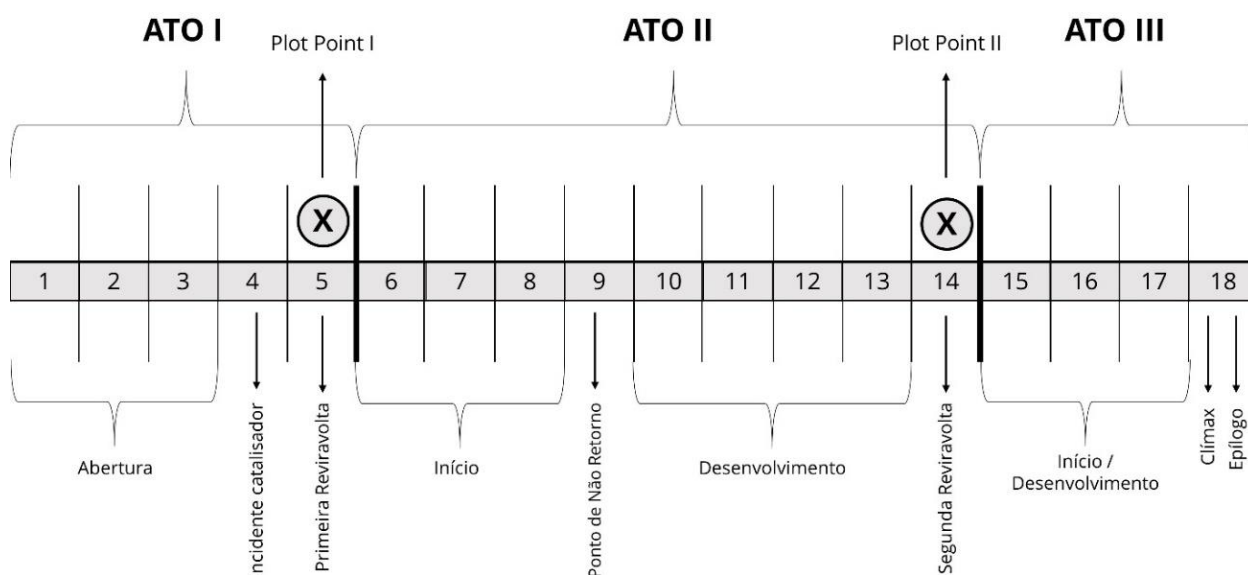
ATO I

Plot Point I

ATO II

Plot Point II

ATO III

X

X

| 1 | 2 | 3 | 4 | 5 | 6 | 7 | 8 | 9 | 10 | 11 | 12 | 13 | 14 | 15 | 16 | 17 | 18 |
|---|---|---|---|---|---|---|---|---|---|---|---|---|---|---|---|---|---|

Abertura

ncidente catalisador

Primeira Reviravolta

Início

Ponto de Não Retorno

Desenvolvimento

Segunda Reviravolta

Início / Desenvolvimento

Clímax

Epílogo